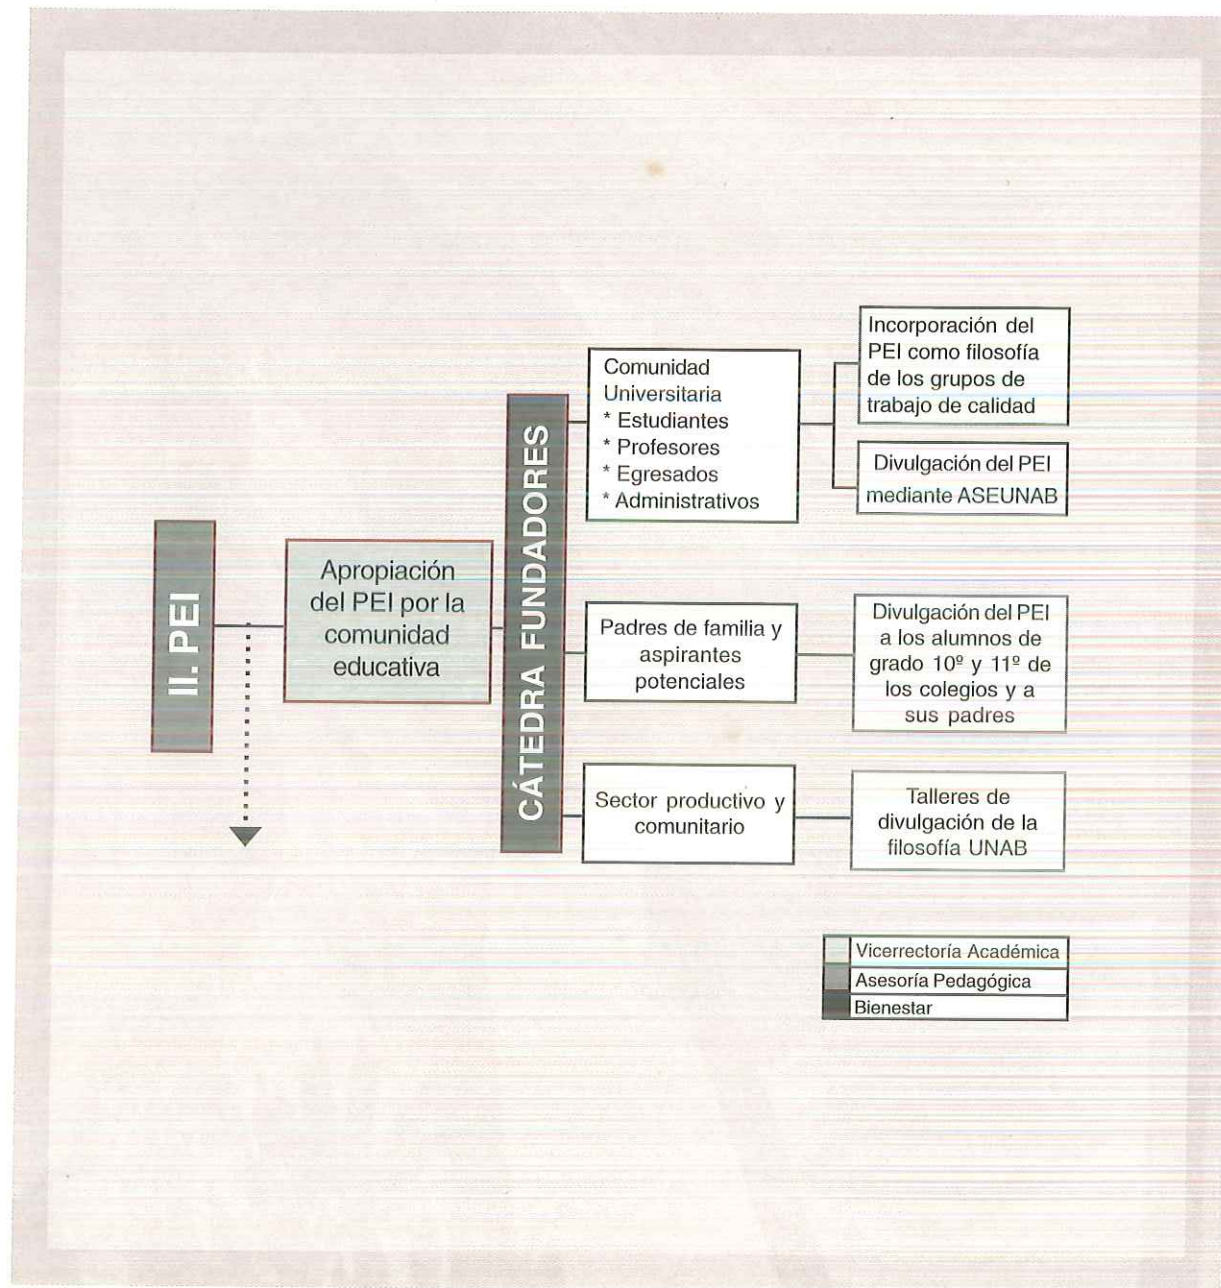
II. PEI

Apropiación del PEI por la comunidad educativa

CÁTEDRA FUNDADORES

Comunidad Universitaria
* Estudiantes
* Profesores
* Egresados
* Administrativos

Incorporación del PEI como filosofía de los grupos de trabajo de calidad

Divulgación del PEI mediante ASEUNAB

Padres de familia y aspirantes potenciales

Divulgación del PEI a los alumnos de grado 10º y 11º de los colegios y a sus padres

Sector productivo y comunitario

Talleres de divulgación de la filosofía UNAB

Vicerrectoría Académica
Asesoría Pedagógica
Bienestar